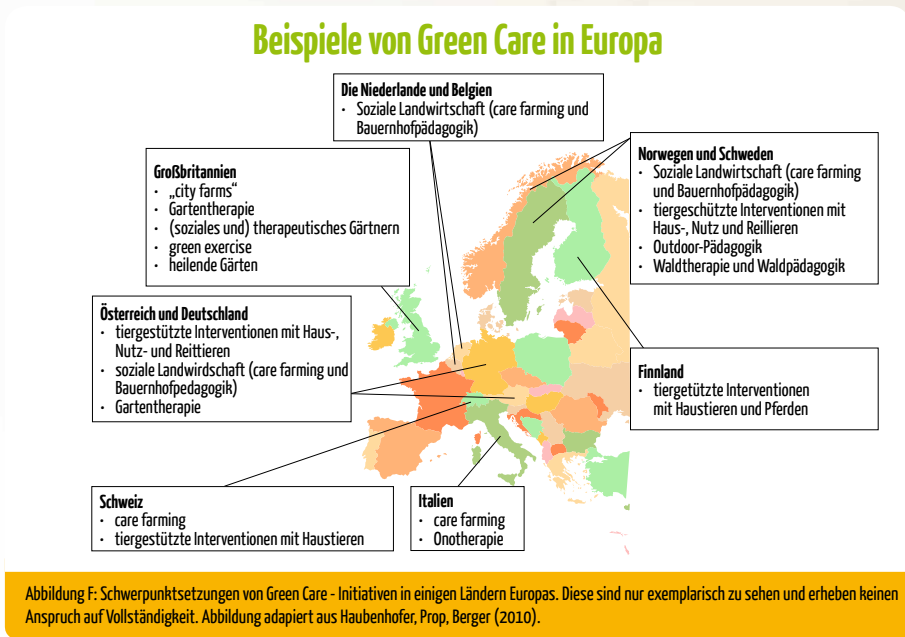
Beispiele von Green Care in Europa

Die Niederlande und Belgien
- Soziale Landwirtschaft (care farming und Bauernhofpädagogik)

Großbritannien
- „city farms“
- Gartentherapie
- (soziales und) therapeutisches Gärtnern
- green exercise
- heilende Gärten

Norwegen und Schweden
- Soziale Landwirtschaft (care farming und Bauernhofpädagogik)
- tiergeschützte Interventionen mit Haus-, Nutz und Reillieren
- Outdoor-Pädagogik
- Waldtherapie und Waldpädagogik

Österreich und Deutschland
- tiergestützte Interventionen mit Haus-, Nutz- und Reittieren
- soziale Landwirdschaft (care farming und Bauernhofpedagogik)
- Gartentherapie

Finnland
- tiergetützte Interventionen mit Haustieren und Pferden

Schweiz
- care farming
- tiergestützte Interventionen mit Haustieren

Italien
- care farming
- Onotherapie

Abbildung F: Schwerpunktsetzungen von Green Care - Initiativen in einigen Ländern Europas. Diese sind nur exemplarisch zu sehen und erheben keinen Anspruch auf Vollständigkeit. Abbildung adapiert aus Haubenhofer, Prop, Berger (2010).